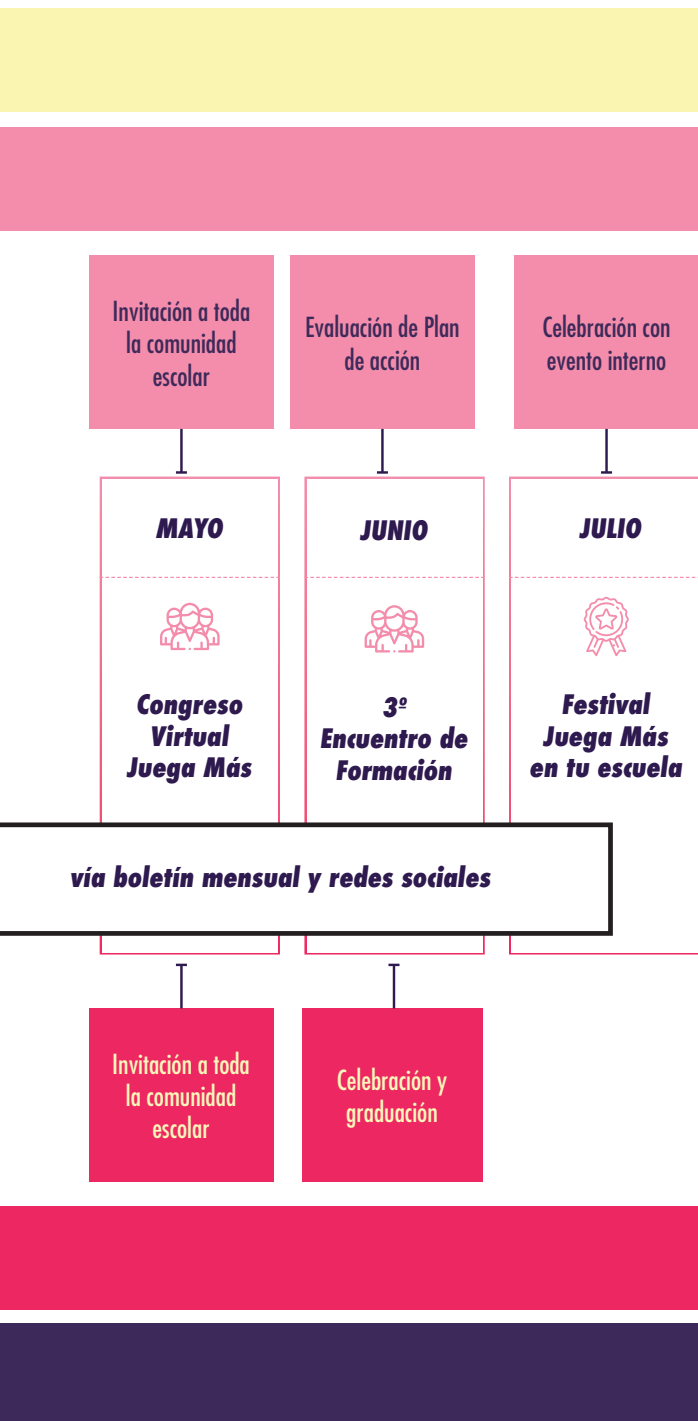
Invitación a toda la comunidad escolar

Evaluación de Plan de acción

Celebración con evento interno

MAYO

JUNIO

JULIO

Congreso Virtual Juega Más

3º Encuentro de Formación

Festival Juega Más en tu escuela

vía boletín mensual y redes sociales

Invitación a toda la comunidad escolar

Celebración y graduación